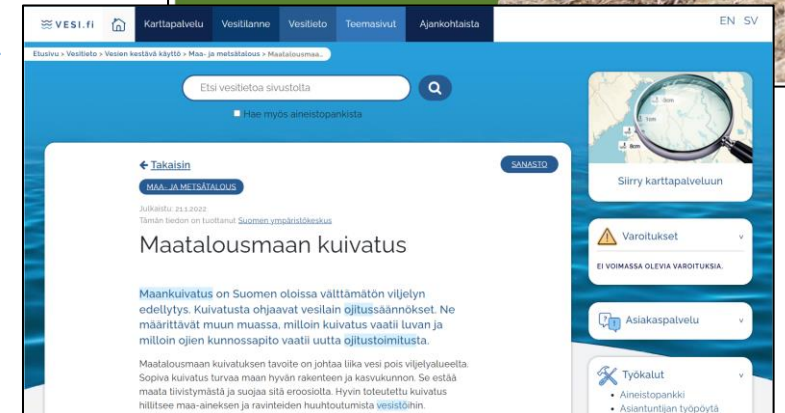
VESI.fi Karttapalvelu Vesitilanne Vesitieto Teemasivut Ajankohtaista EN SV

Etusivu > Vesitieto > Vesien kestävä käyttö > Maa- ja metsätalous > Maatalousmaa...

Etsi vesitietoa sivustolta

Hae myös aineistopankista

← Takaisin

SANASTO

MAA- JA METSÄTALOUS

Julkaistu: 21.1.2022
Tämän tiedon on tuottanut Suomen ympäristökeskus

Maatalousmaan kuivatus

Maankuivatus on Suomen oloissa välttämätön viljelyn edellytys. Kuivatusta ohjaavat vesilain ojitussäännökset. Ne määrittävät muun muassa, milloin kuivatus vaatii luvan ja milloin ojien kunnossapito vaatii uutta ojitustoimitusta.

Maatalousmaan kuivatuksen tavoite on johtaa liika vesi pois viljelyalueelta. Sopiva kuivatus turvaa maan hyvän rakenteen ja kasvukunnon. Se estää maata tiivistymästä ja suojaa sitä eroosiolta. Hyvin toteutettu kuivatus hillitsee maa-aineksen ja ravinteiden huuhtoutumista vesistöihin.

Siirry karttapalveluun

Varoitukset

EI VOIMASSA OLEVIA VAROITUKSIA.

Asiakaspalvelu

Työkalut
• Aineistopankki
• Asiantuntijan työpöytä